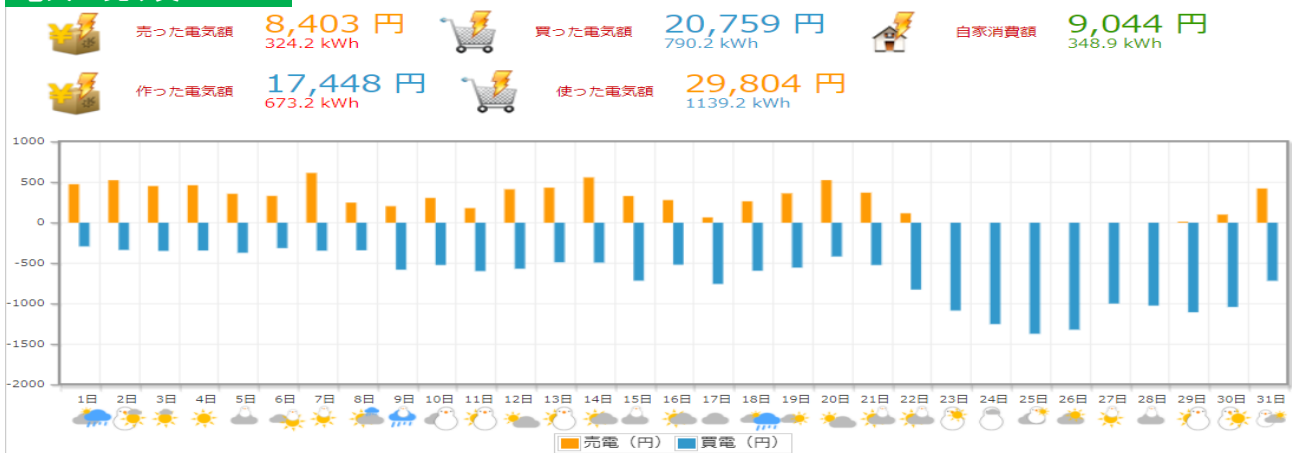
売った電気額 8,403 円 324.2 kWh

買った電気額 20,759 円 790.2 kWh

自家消費額 9,044 円 348.9 kWh

作った電気額 17,448 円 673.2 kWh

使った電気額 29,804 円 1139.2 kWh

1000
500
0
-500
-1000
-1500
-2000

1日 2日 3日 4日 5日 6日 7日 8日 9日 10日 11日 12日 13日 14日 15日 16日 17日 18日 19日 20日 21日 22日 23日 24日 25日 26日 27日 28日 29日 30日 31日

売電（円） 買電（円）